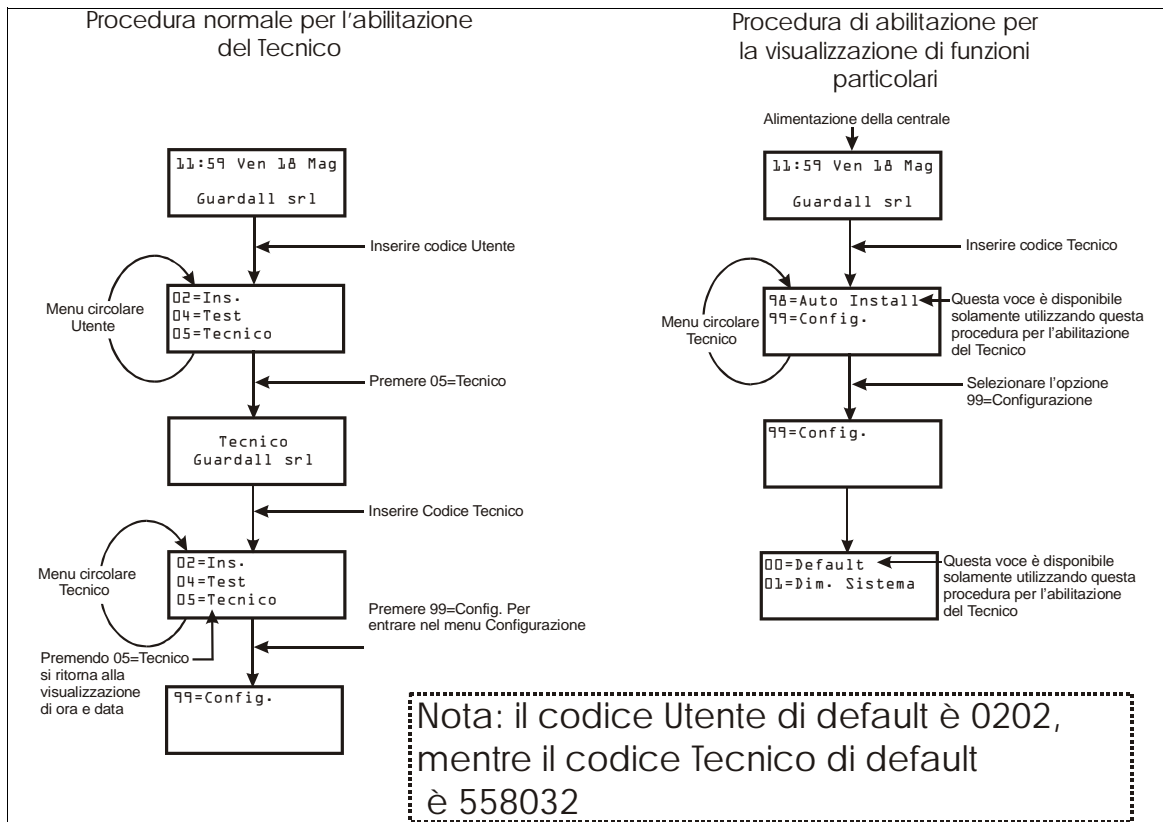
Procedura normale per l'abilitazione del Tecnico

11:59 Ven 18 Mag
Guardall srl

Inserire codice Utente

Menu circolare Utente

02=Ins.
04=Test
05=Tecnico

Premere 05=Tecnico

Tecnico
Guardall srl

Inserire Codice Tecnico

Menu circolare Tecnico

02=Ins.
04=Test
05=Tecnico

Premere 99=Config. Per entrare nel menu Configurazione

Premendo 05=Tecnico si ritorna alla visualizzazione di ora e data

99=Config.

Procedura di abilitazione per la visualizzazione di funzioni particolari

Alimentazione della centrale

11:59 Ven 18 Mag
Guardall srl

Inserire codice Tecnico

Menu circolare Tecnico

98=Auto Install
99=Config.

Questa voce è disponibile solamente utilizzando questa procedura per l'abilitazione del Tecnico

Selezionare l'opzione 99=Configurazione

99=Config.

00=Default
01=Dim. Sistema

Questa voce è disponibile solamente utilizzando questa procedura per l'abilitazione del Tecnico

Nota: il codice Utente di default è 0202, mentre il codice Tecnico di default è 558032